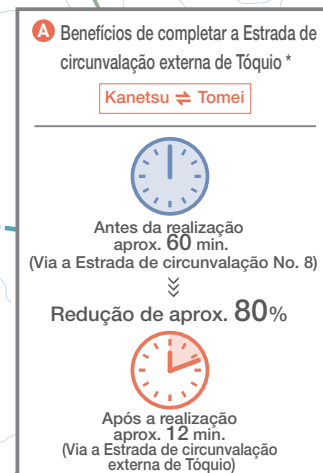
A Benefícios de completar a Estrada de circunvalação externa de Tóquio *

Kanetsu ⇌ Tomei

Antes da realização
aprox. 60 min.
(Via a Estrada de circunvalação No. 8)

Redução de aprox. 80%

Após a realização
aprox. 12 min.
(Via a Estrada de circunvalação externa de Tóquio)